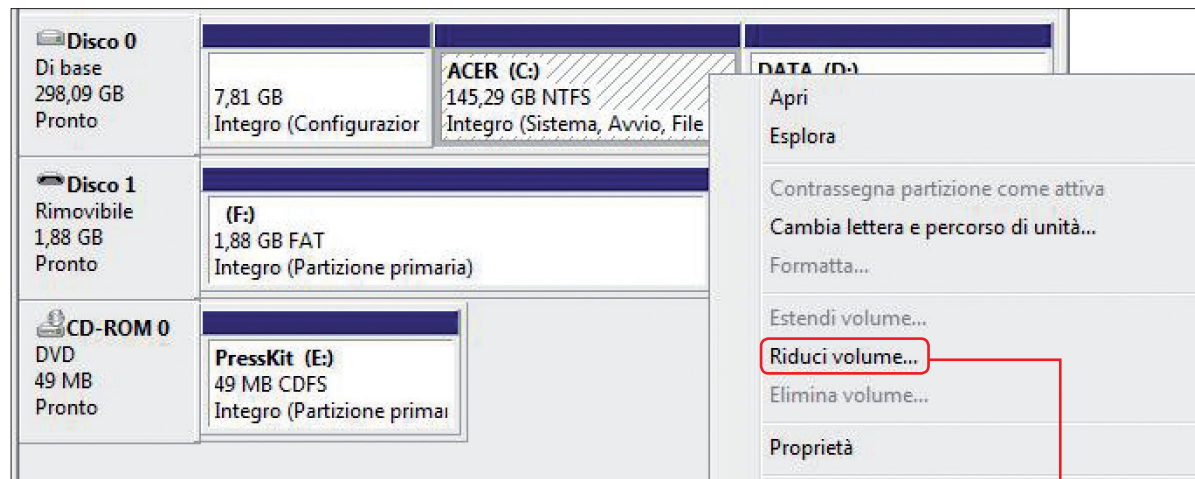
Disco 0
Di base
298,09 GB
Pronto

7,81 GB
Integro (Configurazior

ACER (C:)
145,29 GB NTFS
Integro (Sistema, Avvio, File

DATA (D:)

Disco 1
Rimovibile
1,88 GB
Pronto

(F:)
1,88 GB FAT
Integro (Partizione primaria)

CD-ROM 0
DVD
49 MB
Pronto

PressKit (E:)
49 MB CDFS
Integro (Partizione primai

Apri
Esplora
Contrassegna partizione come attiva
Cambia lettera e percorso di unità...
Formatta...
Estendi volume...
Riduci volume...
Elimina volume...
Proprietà